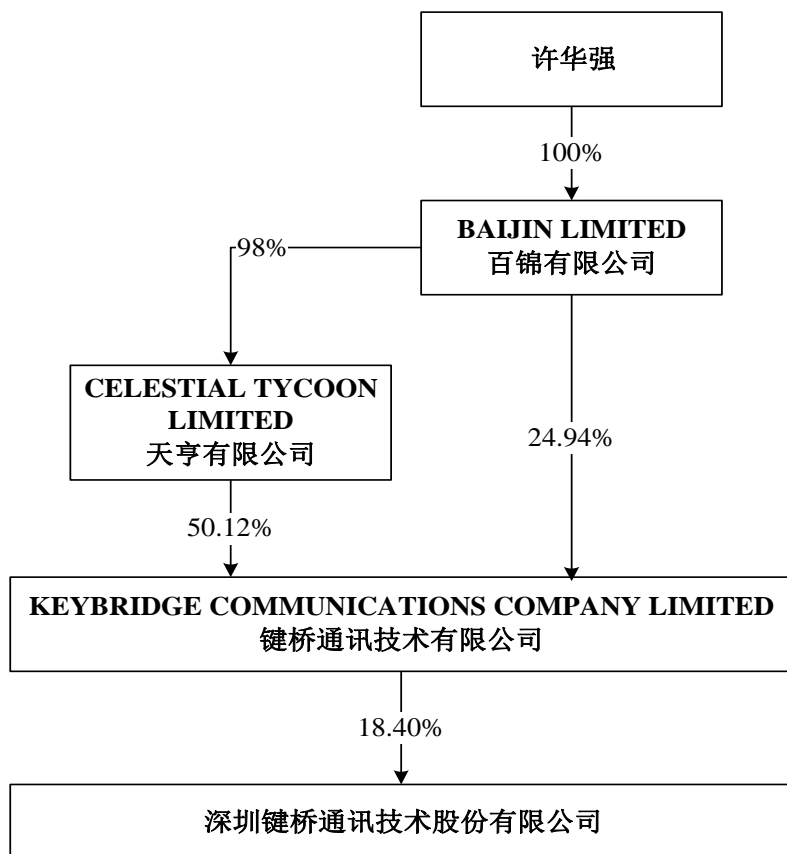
许华强

100%

BAIJIN LIMITED
百锦有限公司

98%

CELESTIAL TYCOON LIMITED
天亨有限公司

24.94%

50.12%

KEYBRIDGE COMMUNICATIONS COMPANY LIMITED
键桥通讯技术有限公司

18.40%

深圳键桥通讯技术股份有限公司